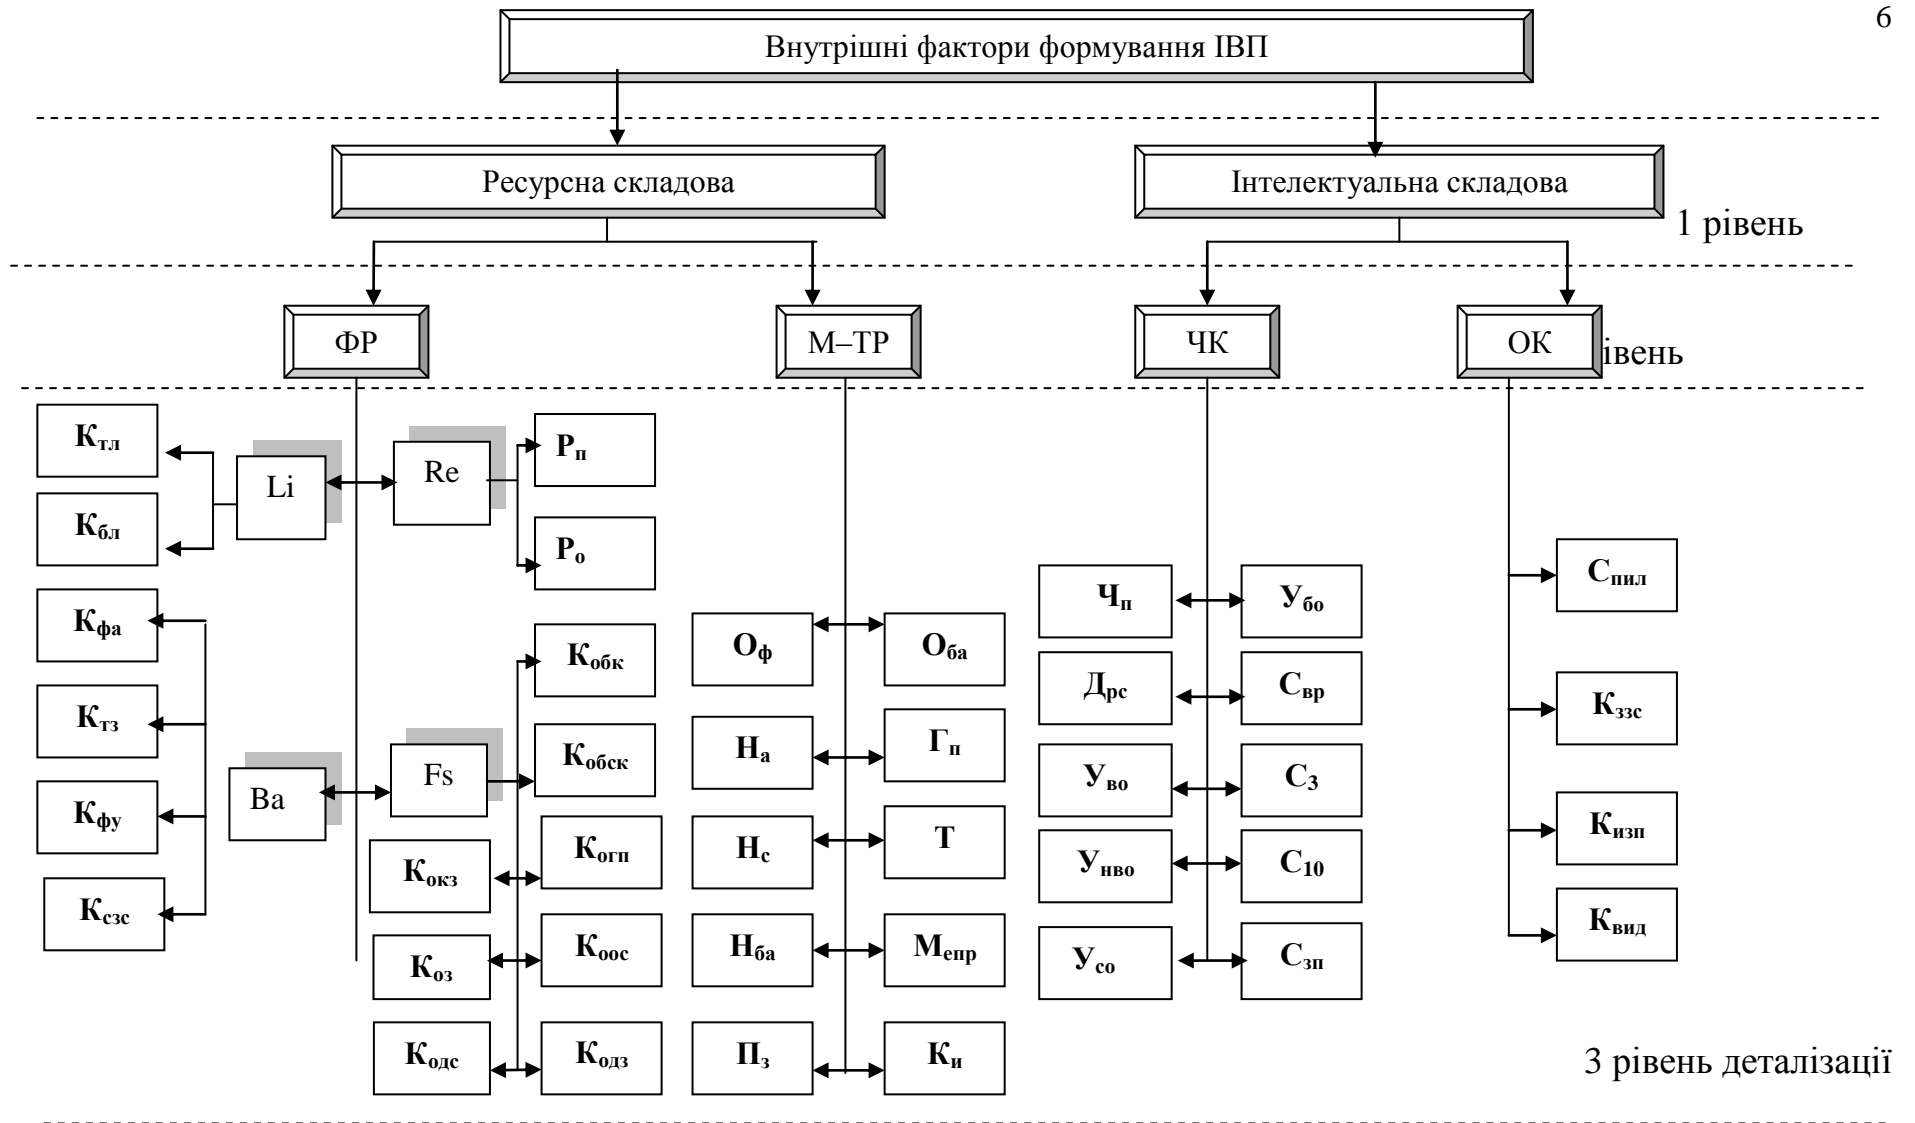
6

Внутрішні фактори формування ІВП

Ресурсна складова

Інтелектуальна складова

1 рівень

ФР

М–ТР

ЧК

ОК

івень

$К_{тл}$

$К_{бл}$

Li

Re

$Р_п$

$Р_о$

$К_{фа}$

$К_{тз}$

$К_{фу}$

$К_{сзс}$

Ba

Fs

$К_{обк}$

$К_{обск}$

$К_{огп}$

$К_{окз}$

$К_{оз}$

$К_{оос}$

$К_{одс}$

$К_{одз}$

$О_ф$

$О_{ба}$

$Н_а$

$Г_п$

$Н_с$

Т

$Н_{ба}$

$М_{епр}$

$П_з$

$К_и$

$Ч_п$

$У_{бо}$

$Д_{рс}$

$С_{вр}$

$У_{во}$

$С_з$

$У_{нво}$

$С_{10}$

$У_{со}$

$С_{зп}$

$С_{пил}$

$К_{ззс}$

$К_{изп}$

$К_{вид}$

3 рівень деталізації